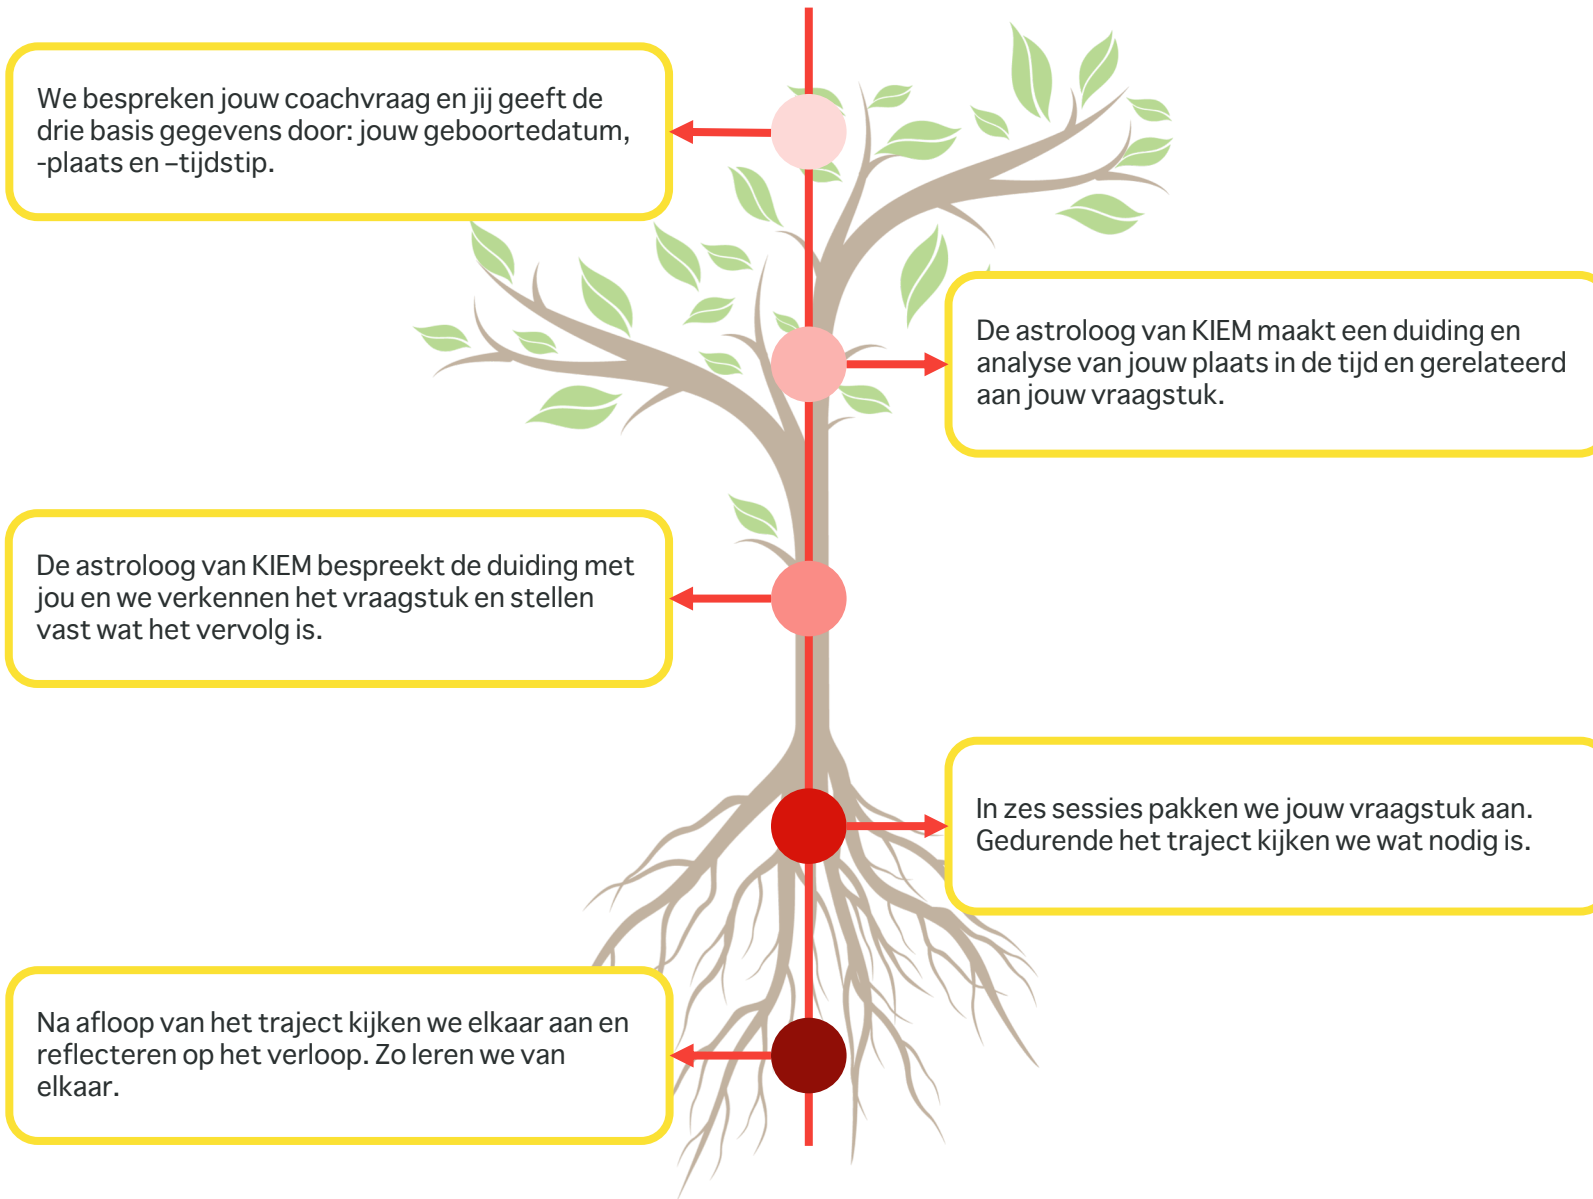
We bespreken jouw coachvraag en jij geeft de drie basis gegevens door: jouw geboortedatum, -plaats en –tijdstip.

De astroloog van KIEM maakt een duiding en analyse van jouw plaats in de tijd en gerelateerd aan jouw vraagstuk.

De astroloog van KIEM bespreekt de duiding met jou en we verkennen het vraagstuk en stellen vast wat het vervolg is.

In zes sessies pakken we jouw vraagstuk aan. Gedurende het traject kijken we wat nodig is.

Na afloop van het traject kijken we elkaar aan en reflecteren op het verloop. Zo leren we van elkaar.